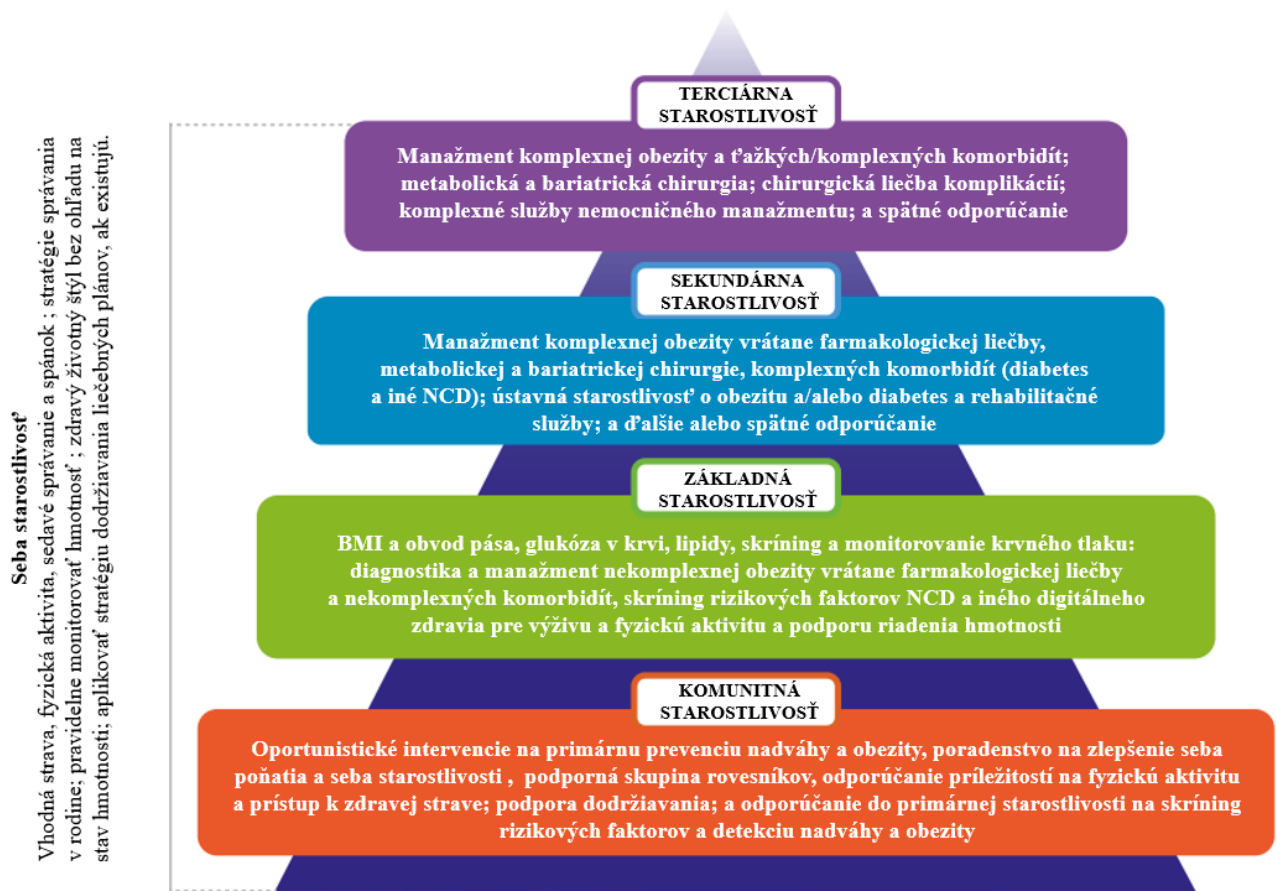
Seba starostlivosť

Vhodná strava, fyzická aktivita, sedavé správanie a spánok ; stratégie správania v rodine; pravidelne monitorovať hmotnosť ; zdravý životný štýl bez ohľadu na stav hmotnosti; aplikovať stratégiu dodržiavania liečebných plánov, ak existujú.

TERCIÁRNA STAROSTLIVOSŤ

Manažment komplexnej obezity a ťažkých/komplexných komorbidít; metabolická a bariatrická chirurgia; chirurgická liečba komplikácií; komplexné služby nemocničného manažmentu; a spätné odporúčanie

SEKUNDÁRNA STAROSTLIVOSŤ

Manažment komplexnej obezity vrátane farmakologickej liečby, metabolickej a bariatrickej chirurgie, komplexných komorbidít (diabetes a iné NCD); ústavná starostlivosť o obezitu a/alebo diabetes a rehabilitačné služby; a ďalšie alebo spätné odporúčanie

ZÁKLADNÁ STAROSTLIVOSŤ

BMI a obvod pása, glukóza v krvi, lipidy, skríning a monitorovanie krvného tlaku: diagnostika a manažment nekomplexnej obezity vrátane farmakologickej liečby a nekomplexných komorbidít, skríning rizikových faktorov NCD a iného digitálneho zdravia pre výživu a fyzickú aktivitu a podporu riadenia hmotnosti

KOMUNITNÁ STAROSTLIVOSŤ

Oportunistické intervencie na primárnu prevenciu nadváhy a obezity, poradenstvo na zlepšenie seba poňatia a seba starostlivosti , podporná skupina rovesníkov, odporúčanie príležitostí na fyzickú aktivitu a prístup k zdravej strave; podpora dodržiavania; a odporúčanie do primárnej starostlivosti na skríning rizikových faktorov a detekciu nadváhy a obezity